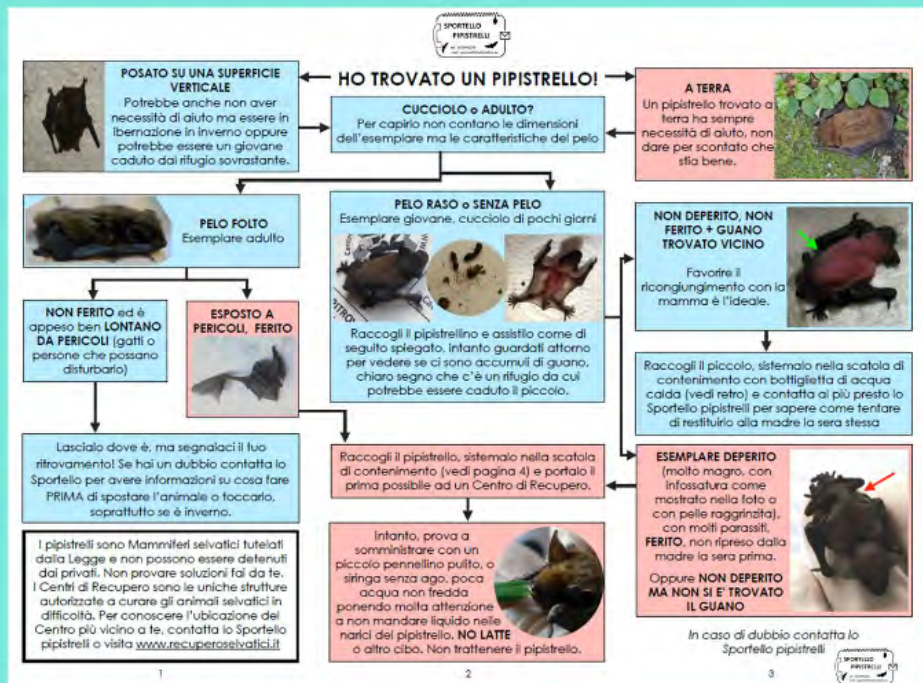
SPORTELLO PIPISTRELLI

HO TROVATO UN PIPISTRELLO!

POSATO SU UNA SUPERFICIE VERTICALE
Potrebbe anche non aver necessità di aiuto ma essere in ibernazione in inverno oppure potrebbe essere un giovane caduto dal rifugio sovrastante.

CUCCIOLO o ADULTO?
Per capirlo non contano le dimensioni dell'esemplare ma le caratteristiche del pelo

A TERRA
Un pipistrello trovato a terra ha sempre necessità di aiuto, non dare per scontato che stia bene.

PELO FOLTO
Esemplare adulto

PELO RASO o SENZA PELO
Esemplare giovane, cucciolo di pochi giorni

NON DEPERITO, NON FERITO + GUANO TROVATO VICINO
Favorire il ricongiungimento con la mamma è l'ideale.

NON FERITO ed è appeso ben LONTANO DA PERICOLI (gatti o persone che possano disturbarlo)

ESPOSTO A PERICOLI, FERITO

Raccogli il pipistrellino e assistilo come di seguito spiegato, intanto guardati attorno per vedere se ci sono accumuli di guano, chiaro segno che c'è un rifugio da cui potrebbe essere caduto il piccolo.

Raccogli il piccolo, sistemalo nella scatola di contenimento con bottiglietta di acqua calda (vedi retro) e contatta al più presto lo Sportello pipistrelli per sapere come tentare di restituirlo alla madre la sera stessa

Lascialo dove è, ma segnalaci il tuo ritrovamento! Se hai un dubbio contatta lo Sportello per avere informazioni su cosa fare PRIMA di spostare l'animale o toccarlo, soprattutto se è inverno.

Raccogli il pipistrello, sistemalo nella scatola di contenimento (vedi pagina 4) e portalo il prima possibile ad un Centro di Recupero.

ESEMPLARE DEPERITO (molto magro, con infossatura come mostrato nella foto o con pelle raggrinzita), con molti parassiti, FERITO, non ripreso dalla madre la sera prima.
Oppure NON DEPERITO MA NON SI E' TROVATO IL GUANO

I pipistrelli sono Mammiferi selvatici tutelati dalla Legge e non possono essere detenuti dai privati. Non provare soluzioni fai da te. I Centri di Recupero sono le uniche strutture autorizzate a curare gli animali selvatici in difficoltà. Per conoscere l'ubicazione del Centro più vicino a te, contatta lo Sportello pipistrelli o visita www.recuperoselvatici.it

Intanto, prova a somministrare con un piccolo pennellino pulito, o siringa senza ago, poca acqua non fredda ponendo molta attenzione a non mandare liquido nelle narici del pipistrello. NO LATTE o altro cibo. Non trattenere il pipistrello.

In caso di dubbio contatta lo Sportello pipistrelli

1 2 3

SPORTELLO PIPISTRELLI